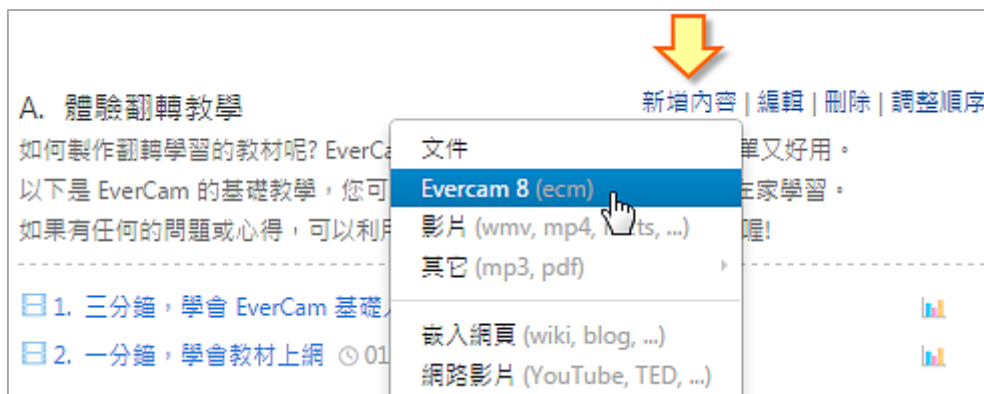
A. 體驗翻轉教學

新增內容 | 編輯 | 刪除 | 調整順序

如何製作翻轉學習的教材呢? EverCa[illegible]單又好用。

以下是 EverCam 的基礎教學，您可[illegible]在家學習。

如果有任何的問題或心得，可以利用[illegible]喔!

文件

Evercam 8 (ecm)

影片 (wmv, mp4, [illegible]ts, ...)

其它 (mp3, pdf)

嵌入網頁 (wiki, blog, ...)

網路影片 (YouTube, TED, ...)

1. 三分鐘，學會 EverCam 基礎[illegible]

2. 一分鐘，學會教材上網 01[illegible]